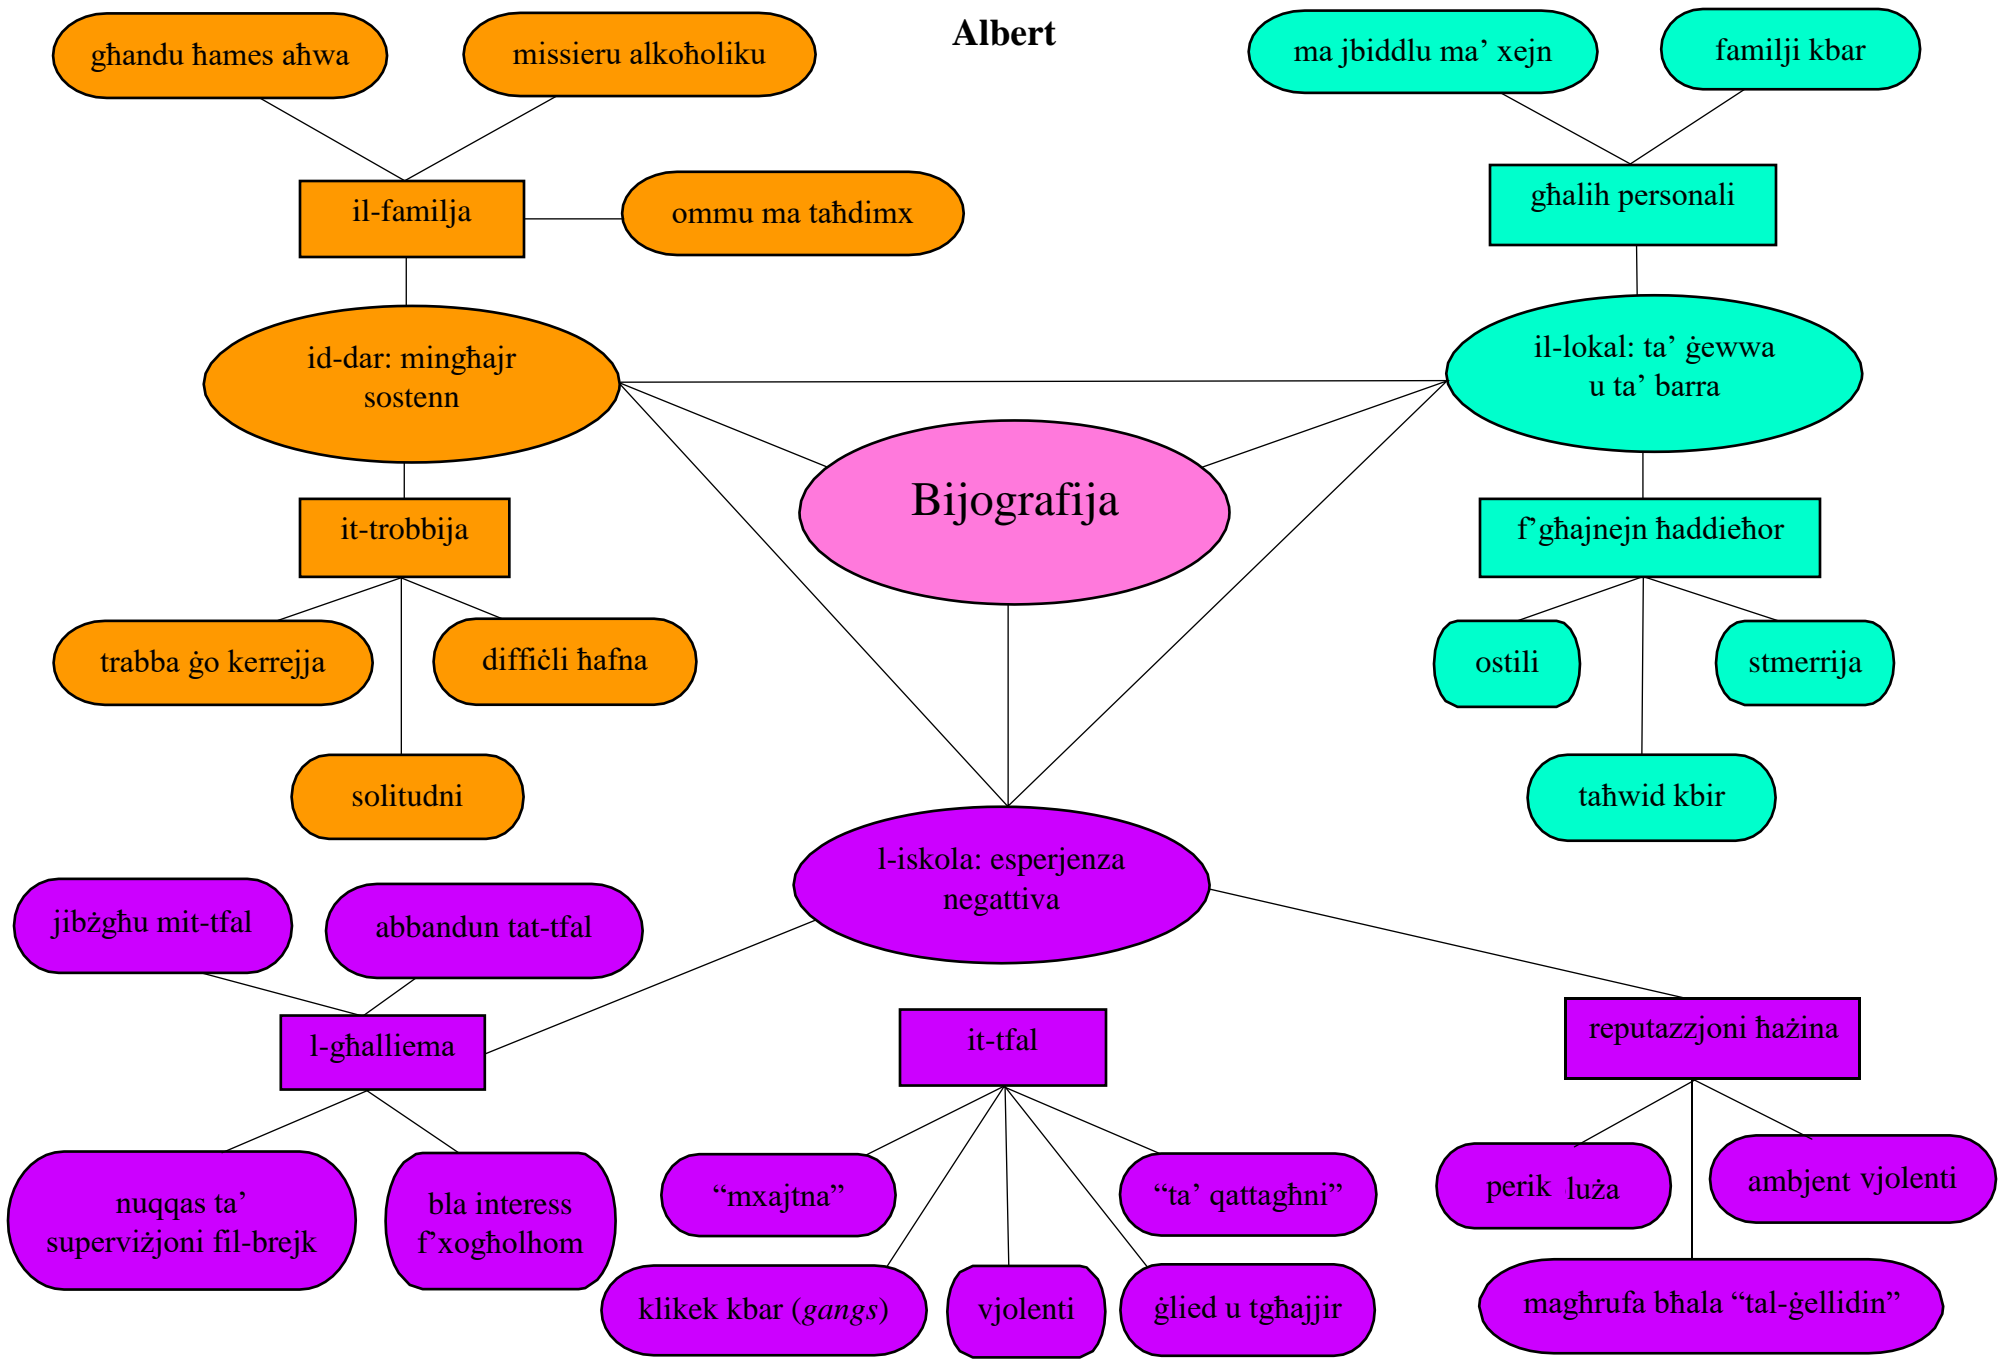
Albert

għandu ħames aħwa

missieru alkoħoliku

il-familja

ommu ma taħdimx

id-dar: mingħajr sostenn

it-trobbija

trabba ġo kerrejja

diffiċli ħafna

solitudni

ma jbiddlu ma' xejn

familji kbar

għalih personali

il-lokal: ta' ġewwa u ta' barra

f'għajnejn ħaddieħor

ostili

stmerrija

taħwid kbir

Bijografija

l-iskola: esperjenza negattiva

jibżgħu mit-tfal

abbandun tat-tfal

l-għalliema

nuqqas ta' superviżjoni fil-brejk

bla interess f'xogħolhom

it-tfal

"mxajtna"

"ta' qattagħni"

klikek kbar (gangs)

vjolenti

ġlied u tgħajjir

reputazzjoni ħażina

perik luża

ambjent vjolenti

magħrufa bħala "tal-ġellidin"